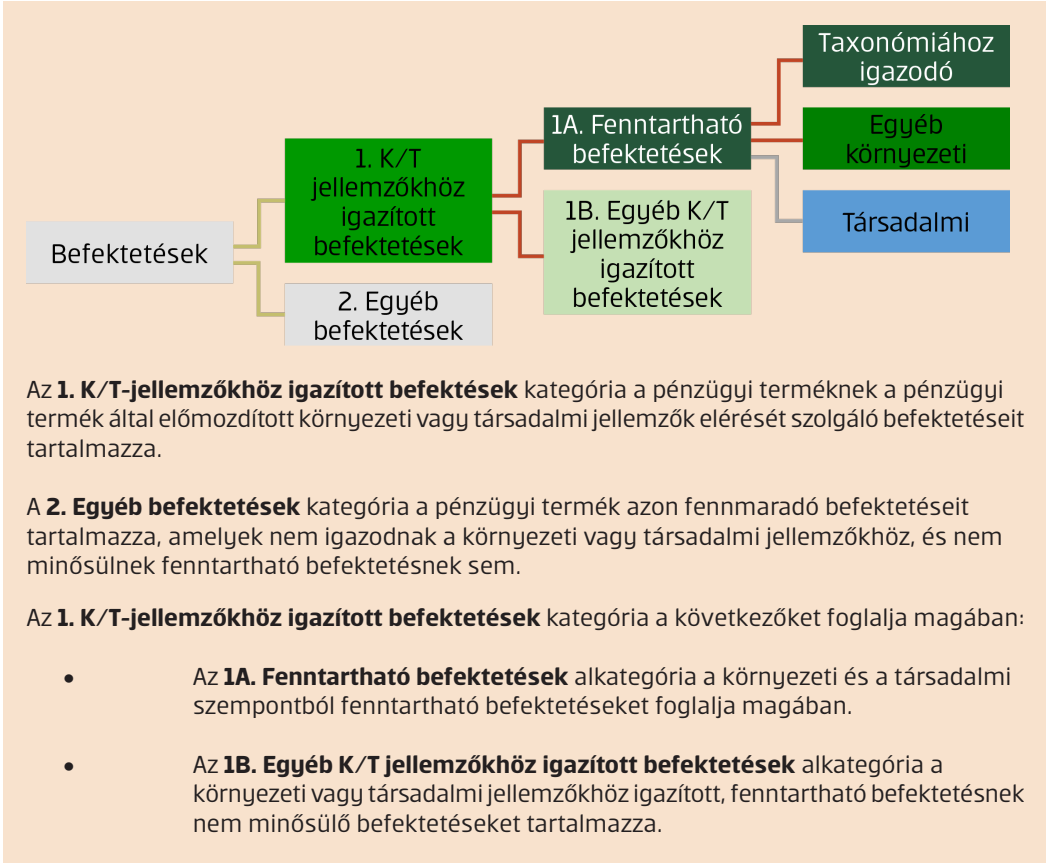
Befektetések

1. K/T jellemzőkhöz igazított befektetések

2. Egyéb befektetések

1A. Fenntartható befektetések

1B. Egyéb K/T jellemzőkhöz igazított befektetések

Taxonómiához igazodó

Egyéb környezeti

Társadalmi

Az **1. K/T-jellemzőkhöz igazított befektések** kategória a pénzügyi terméknek a pénzügyi termék által előmozdított környezeti vagy társadalmi jellemzők elérését szolgáló befektetéseit tartalmazza.

A **2. Egyéb befektetések** kategória a pénzügyi termék azon fennmaradó befektetéseit tartalmazza, amelyek nem igazodnak a környezeti vagy társadalmi jellemzőkhöz, és nem minősülnek fenntartható befektetésnek sem.

Az **1. K/T-jellemzőkhöz igazított befektetések** kategória a következőket foglalja magában:

- Az **1A. Fenntartható befektetések** alkategória a környezeti és a társadalmi szempontból fenntartható befektetéseket foglalja magában.

- Az **1B. Egyéb K/T jellemzőkhöz igazított befektetések** alkategória a környezeti vagy társadalmi jellemzőkhöz igazított, fenntartható befektetésnek nem minősülő befektetéseket tartalmazza.